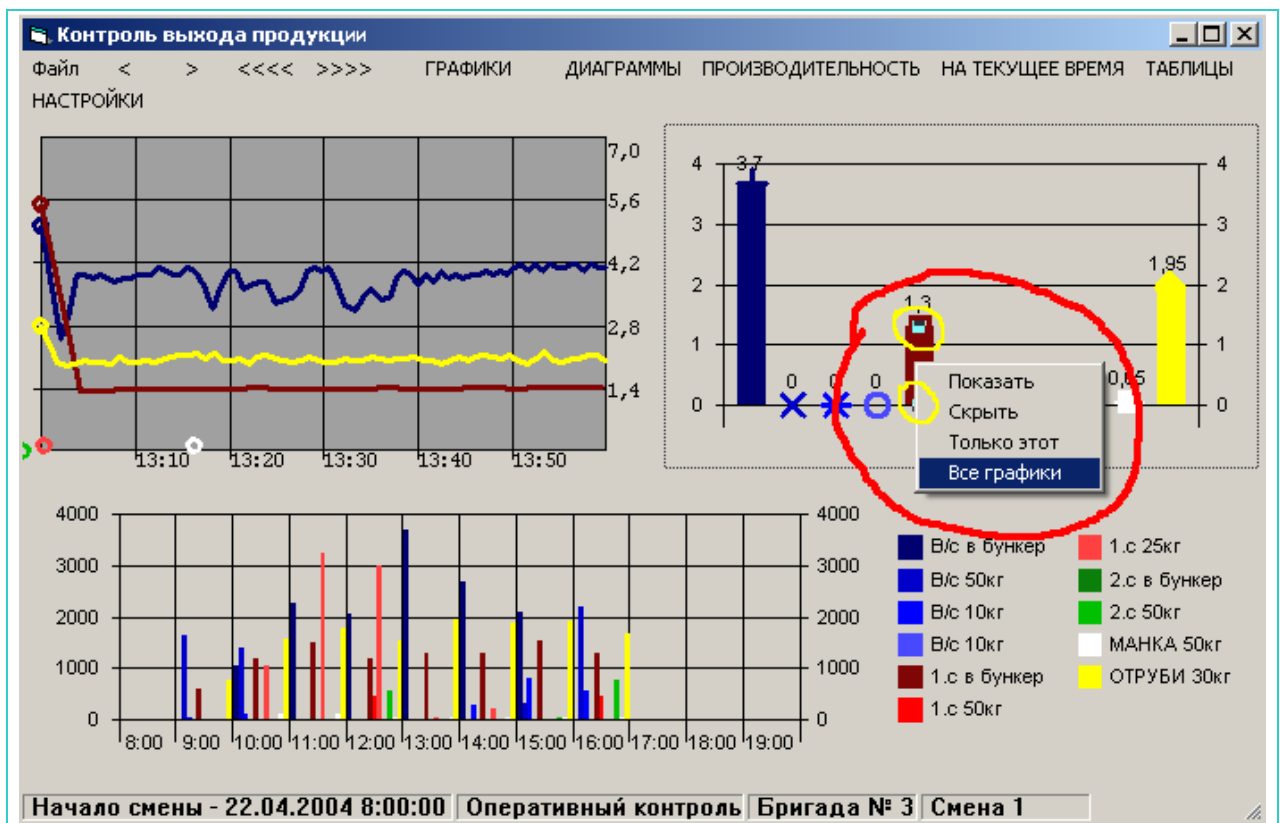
Контроль выхода продукции

Файл < > <<<< >>>> ГРАФИКИ ДИАГРАММЫ ПРОИЗВОДИТЕЛЬНОСТЬ НА ТЕКУЩЕЕ ВРЕМЯ ТАБЛИЦЫ НАСТРОЙКИ

7,0
5,6
4,2
2,8
1,4
13:10 13:20 13:30 13:40 13:50

4 3 2 1 0
3,7
0 0 0
1,3
1,95
0,5
4 3 2 1 0

Показать
Скрыть
Только этот
Все графики

4000 3000 2000 1000 0
4000 3000 2000 1000 0
8:00 9:00 10:00 11:00 12:00 13:00 14:00 15:00 16:00 17:00 18:00 19:00

В/с в бункер
В/с 50кг
В/с 10кг
В/с 10кг
1.с в бункер
1.с 50кг
1.с 25кг
2.с в бункер
2.с 50кг
МАНКА 50кг
ОТРУБИ 30кг

Начало смены - 22.04.2004 8:00:00 | Оперативный контроль | Бригада № 3 | Смена 1